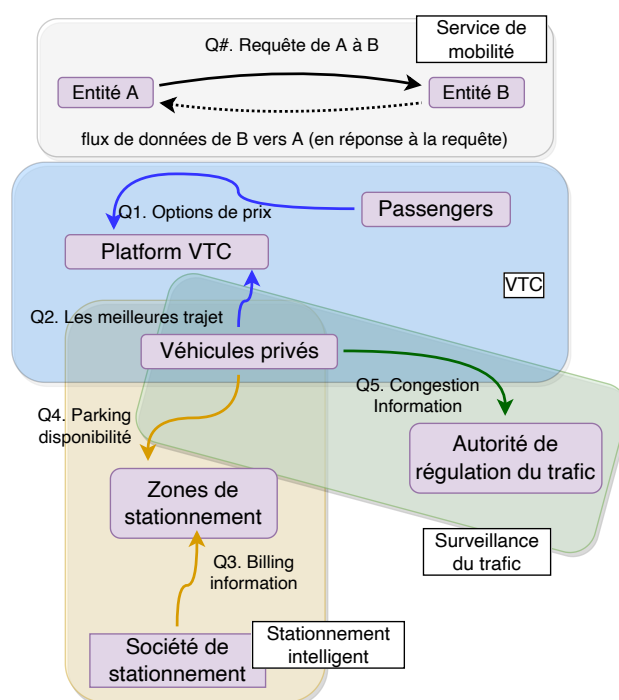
Service de mobilité

Q#. Requête de A à B

Entité A

Entité B

flux de données de B vers A (en réponse à la requête)

Passengers

Q1. Options de prix

Platform VTC

VTC

Q2. Les meilleures trajet

Véhicules privés

Q5. Congestion Information

Q4. Parking disponibilité

Autorité de régulation du trafic

Zones de stationnement

Q3. Billing information

Surveillance du trafic

Société de stationnement

Stationnement intelligent